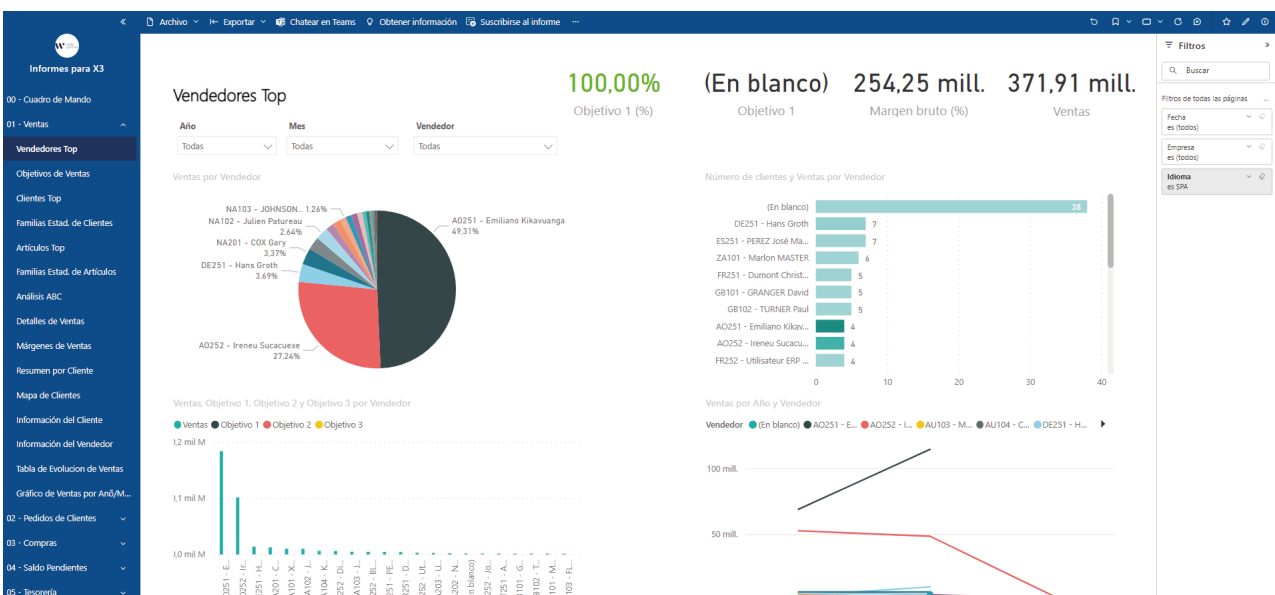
« Archivo ˅ Exportar ˅ Chatear en Teams Obtener información Suscribirse al informe ···

Informes para X3

00 - Cuadro de Mando
01 - Ventas
Vendedores Top
Objetivos de Ventas
Clientes Top
Familias Estad. de Clientes
Artículos Top
Familias Estad. de Artículos
Análisis ABC
Detalles de Ventas
Márgenes de Ventas
Resumen por Cliente
Mapa de Clientes
Información del Cliente
Información del Vendedor
Tabla de Evolucion de Ventas
Gráfico de Ventas por Añ/M...
02 - Pedidos de Clientes
03 - Compras
04 - Saldo Pendientes
05 - Tesorería

Vendedores Top

100,00%
Objetivo 1 (%)

(En blanco)
Objetivo 1

254,25 mill.
Margen bruto (%)

371,91 mill.
Ventas

Año
Todas

Mes
Todas

Vendedor
Todas

Ventas por Vendedor

NA103 - JOHNSON... 1.26%
NA102 - Julien Patureau 2.64%
NA201 - COX Gary 3.37%
DE251 - Hans Groth 3.69%
AO252 - Ireneu Sucacuexe 27,24%
AO251 - Emiliano Kikavuanga 49.31%

Número de clientes y Ventas por Vendedor

| | |
|---|---|
| (En blanco) | 38 |
| DE251 - Hans Groth | 7 |
| ES251 - PEREZ José Ma... | 7 |
| ZA101 - Marlon MASTER | 6 |
| FR251 - Dumont Christ... | 5 |
| GB101 - GRANGER David | 5 |
| GB102 - TURNER Paul | 5 |
| AO251 - Emiliano Kikav... | 4 |
| AO252 - Ireneu Sucacu... | 4 |
| FR252 - Utilisateur ERP ... | 4 |

0 10 20 30 40

Ventas, Objetivo 1, Objetivo 2 y Objetivo 3 por Vendedor

Ventas Objetivo 1 Objetivo 2 Objetivo 3

),2 mil M
),1 mil M
),0 mil M

)251 - E... )252 - Ir... 251 - H... ‹101 - C... ‹101 - X... ‹104 - K... 252 - Di... ‹103 - I... 252 - BL... 251 - PE... 251 - D... 252 - Ut... 251 - Ut... 202 - N... n blanco) 252 - Jo... 251 - A... 1101 - G... 3102 - T... 101 - M... 251 - FL...

Ventas por Año y Vendedor

Vendedor (En blanco) AO251 - E... AO252 - I... AU103 - M... AU104 - C... DE251 - H...

100 mill.
50 mill.

Filtros

Buscar

Filtros de todas las páginas ...

Fecha
es (todos)

Empresa
es (todos)

Idioma
es SPA